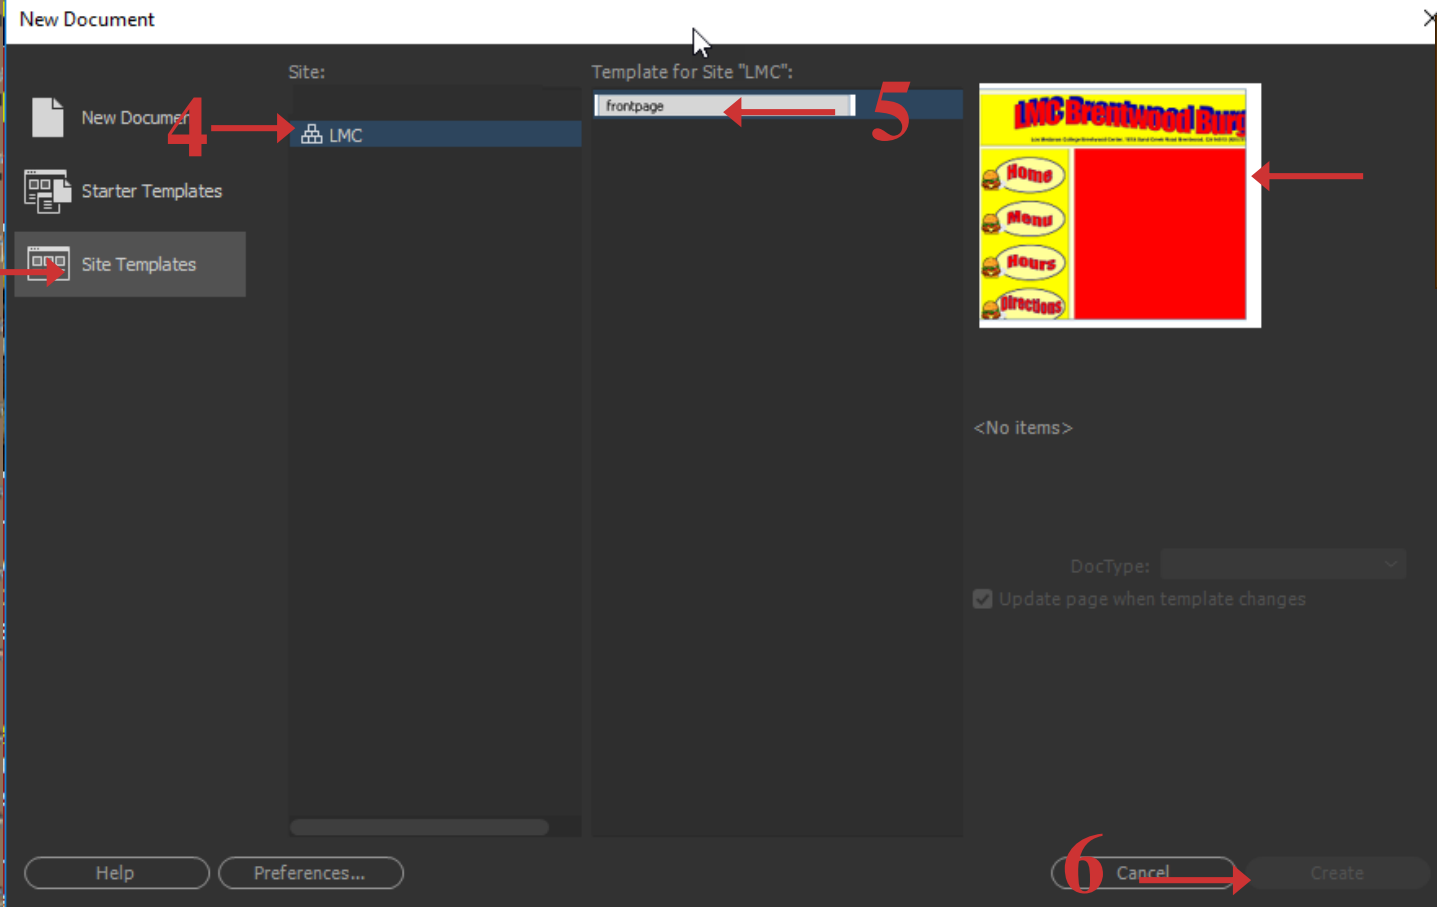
New Document

New Documen

4

Starter Templates

Site Templates

Site:

LMC

Template for Site "LMC":

frontpage

5

LMC Brentwood Burg

Home

Menu

Hours

Directions

<No items>

DocType:

Update page when template changes

Help

Preferences...

6

Cancel

Create